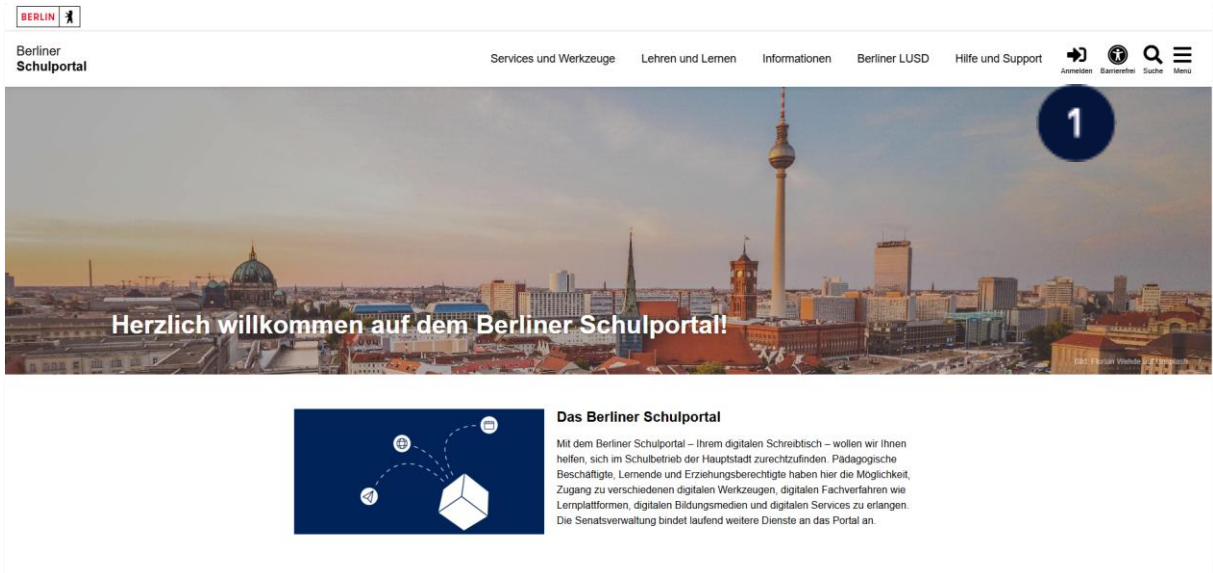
BERLIN

Berliner
Schulportal

Services und Werkzeuge Lehren und Lernen Informationen Berliner LUSD Hilfe und Support Anmelden Barrierefrei Suche Menü

1

Herzlich willkommen auf dem Berliner Schulportal!

Bild: Florian Wehde auf Unsplash

Das Berliner Schulportal

Mit dem Berliner Schulportal – Ihrem digitalen Schreibtisch – wollen wir Ihnen helfen, sich im Schulbetrieb der Hauptstadt zurechtzufinden. Pädagogische Beschäftigte, Lernende und Erziehungsberechtigte haben hier die Möglichkeit, Zugang zu verschiedenen digitalen Werkzeugen, digitalen Fachverfahren wie Lernplattformen, digitalen Bildungsmedien und digitalen Services zu erlangen. Die Senatsverwaltung bindet laufend weitere Dienste an das Portal an.